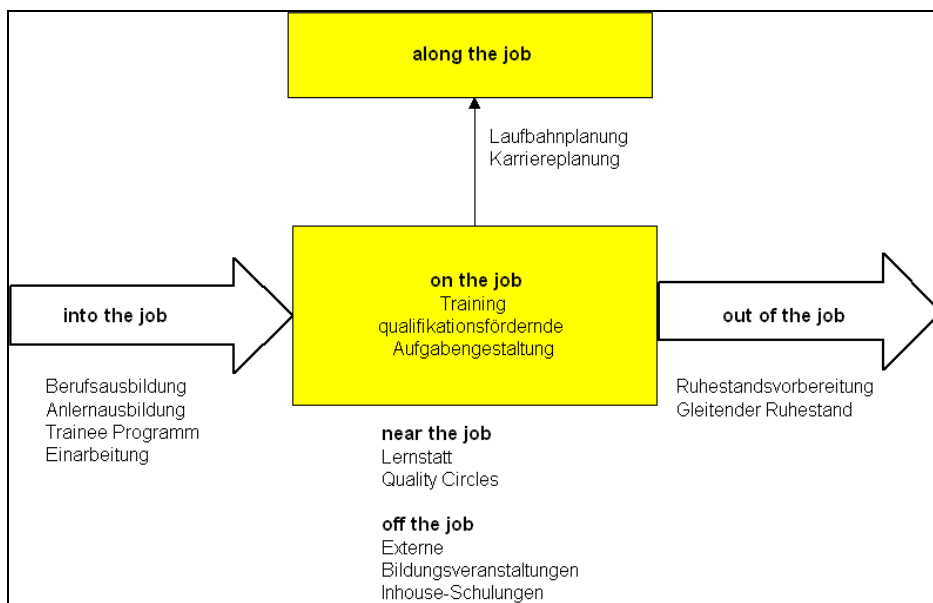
along the job

Laufbahnplanung
Karriereplanung

into the job

on the job
Training
qualifikationsfördernde
Aufgabengestaltung

out of the job

Berufsausbildung
Anlernausbildung
Trainee Programm
Einarbeitung

Ruhestandsvorbereitung
Gleitender Ruhestand

near the job
Lernstatt
Quality Circles

off the job
Externe
Bildungsveranstaltungen
Inhouse-Schulungen